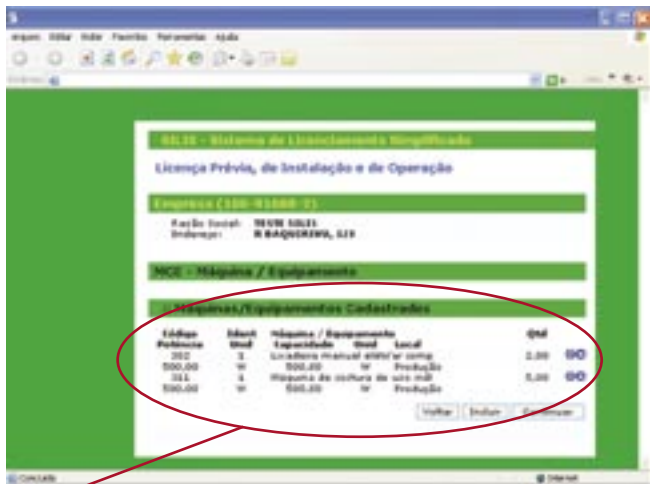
Arquivo Editar Exibir Favoritos Ferramentas Ajuda

SILIS - Sistema de Licenciamento Simplificado

Licença Prévia, de Instalação e de Operação

Empresa (100-91088-7)

Razão Social: TEXTE SILIS
Endereço: R BAQUEIRIRA, 119

MCE - Máquina / Equipamento

Máquinas/Equipamentos Cadastrados

| Código Potência | Ident Unid | Máquina / Equipamento Capacidade | Unid | Local | Qtd |
|---|---|---|---|---|---|
| 352 500,00 | 1 W | Lixadeira manual elétrica comp 500,00 | W | Produção | 2,00 |
| 351 500,00 | 1 W | Máquina de costura de uso ind 500,00 | W | Produção | 5,00 |

Voltar Incluir Continuar

Concluído

Internet